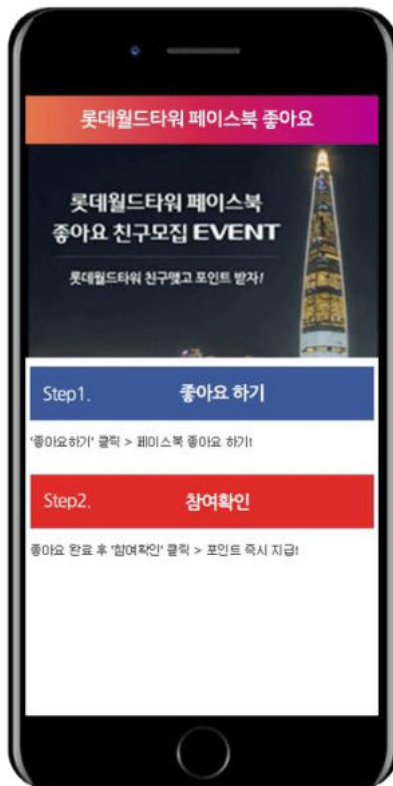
롯데월드타워 페이스북 좋아요

롯데월드타워 페이스북
좋아요 친구모집 EVENT

롯데월드타워 친구맺고 포인트 받자!

Step1. 좋아요 하기

'좋아요하기' 클릭 > 페이스북 좋아요 하기!

Step2. 참여확인

좋아요 완료 후 '참여확인' 클릭 > 포인트 즉시 지급!